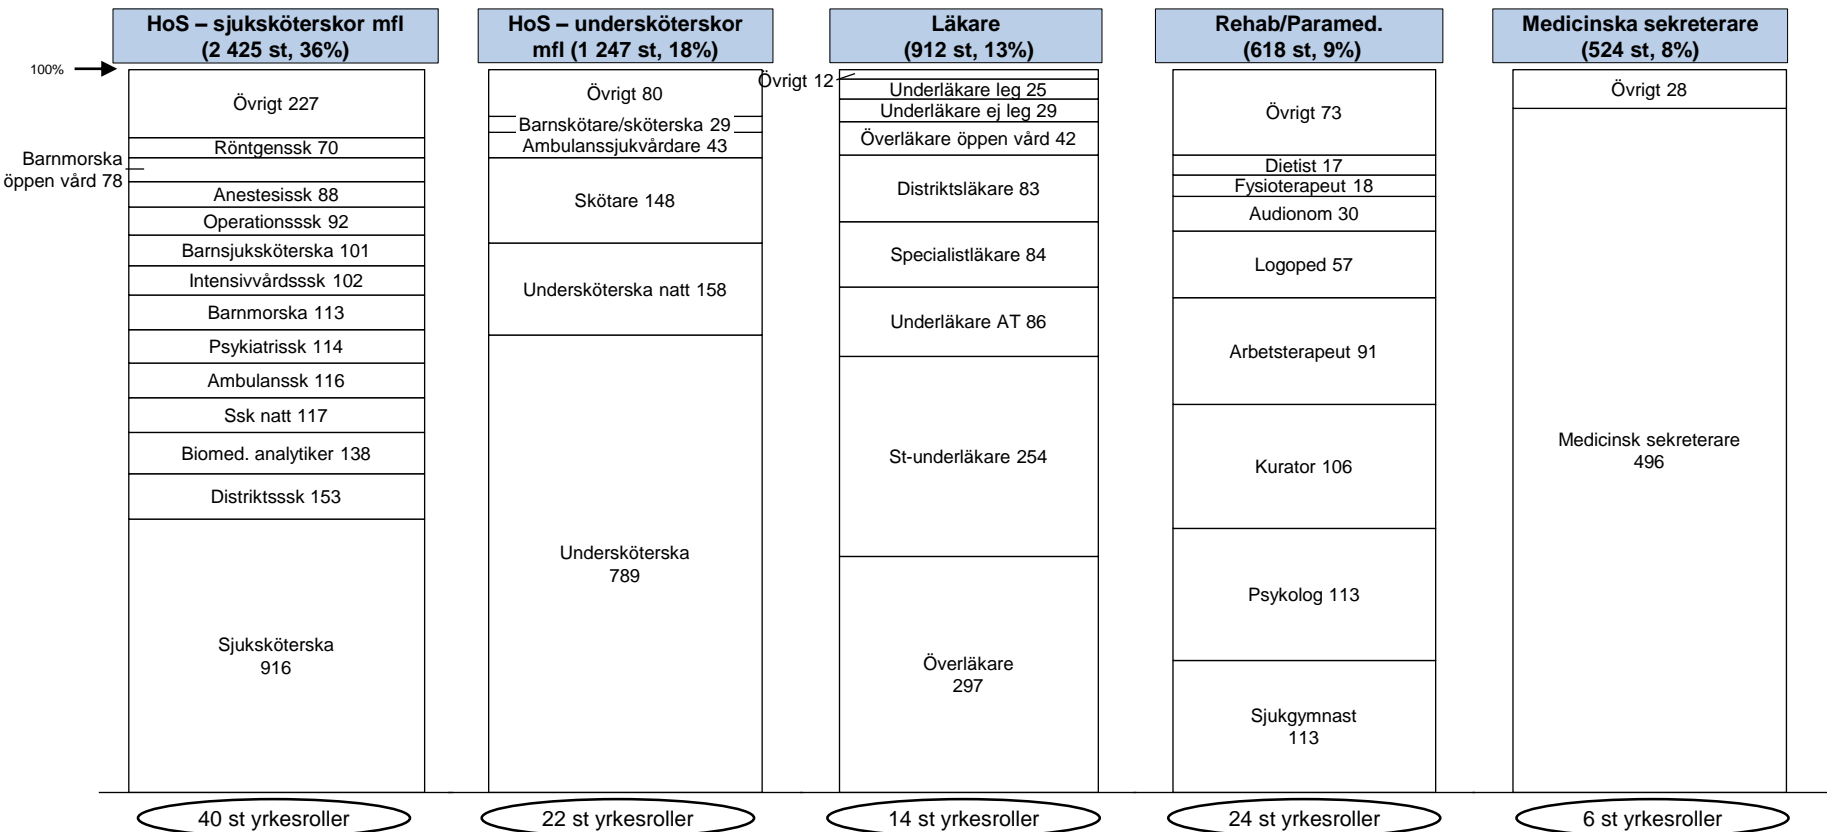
HoS – sjuksköterskor mfl (2 425 st, 36%)

100%

Övrigt 227
Röntgenssk 70
Barnmorska öppen vård 78
Anestesissk 88
Operationsssk 92
Barnsjuksköterska 101
Intensivvårdsssk 102
Barnmorska 113
Psykiatrissk 114
Ambulanssk 116
Ssk natt 117
Biomed. analytiker 138
Distriktsssk 153
Sjuksköterska 916

40 st yrkesroller

HoS – undersköterskor mfl (1 247 st, 18%)

Övrigt 80
Barnskötare/sköterska 29
Ambulanssjukvårdare 43
Skötare 148
Undersköterska natt 158
Undersköterska 789

22 st yrkesroller

Läkare (912 st, 13%)

Övrigt 12
Underläkare leg 25
Underläkare ej leg 29
Överläkare öppen vård 42
Distriktsläkare 83
Specialistläkare 84
Underläkare AT 86
St-underläkare 254
Överläkare 297

14 st yrkesroller

Rehab/Paramed. (618 st, 9%)

Övrigt 73
Dietist 17
Fysioterapeut 18
Audionom 30
Logoped 57
Arbetsterapeut 91
Kurator 106
Psykolog 113
Sjukgymnast 113

24 st yrkesroller

Medicinska sekreterare (524 st, 8%)

Övrigt 28
Medicinsk sekreterare 496

6 st yrkesroller